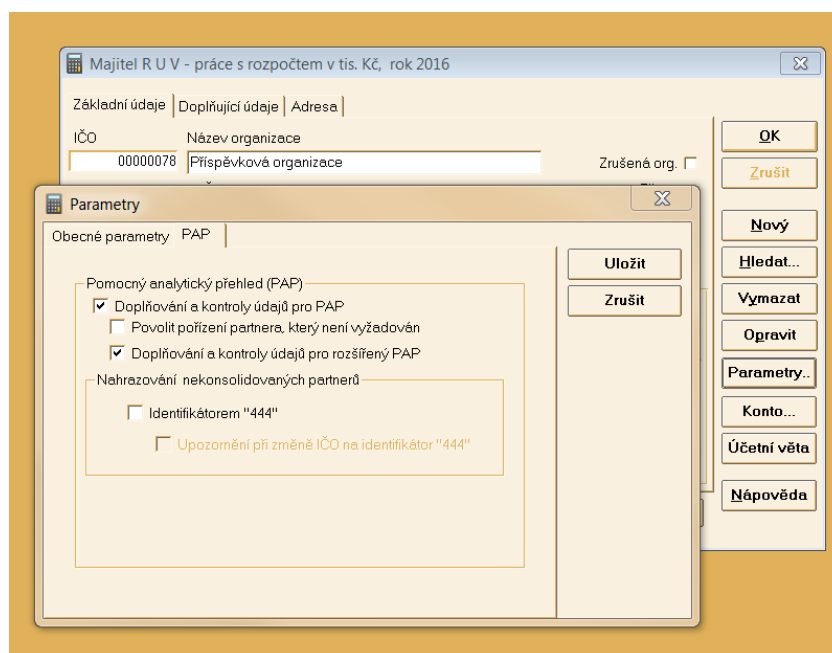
Majitel R U V - práce s rozpočtem v tis. Kč, rok 2016

Základní údaje | Doplňující údaje | Adresa

IČO
00000078
Název organizace
Příspěvková organizace
Zrušená org.

OK
Zrušit
Nový
Hledat...
Vymazat
Opravit
Parametry..
Konto...
Účetní věta
Nápověda

Parametry

Obecné parametry | PAP

Pomocný analytický přehled (PAP)
Doplňování a kontroly údajů pro PAP
Povolit pořízení partnera, který není vyžadován
Doplňování a kontroly údajů pro rozšířený PAP
Nahrazování nekonsolidovaných partnerů
Identifikátorem "444"
Upozornění při změně IČO na identifikátor "444"

Uložit
Zrušit